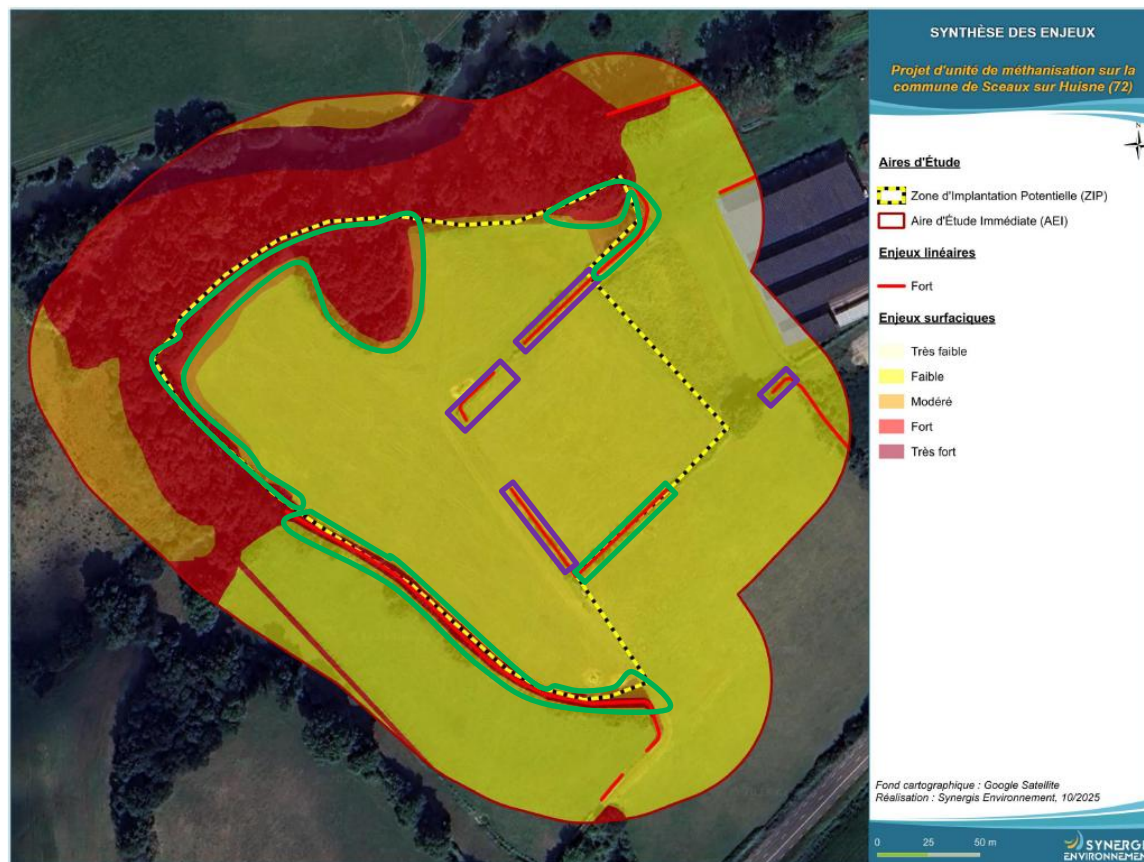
SYNTHÈSE DES ENJEUX

Projet d'unité de méthanisation sur la commune de Sceaux sur Huisne (72)

Aires d'Étude

Zone d'Implantation Potentielle (ZIP)

Aire d'Étude Immédiate (AEI)

Enjeux linéaires

Fort

Enjeux surfaciques

Très faible

Faible

Modéré

Fort

Très fort

Fond cartographique : Google Satellite
Réalisation : Synergis Environnement, 10/2025

0 25 50 m

SYNERG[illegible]
ENVIRONNEME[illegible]